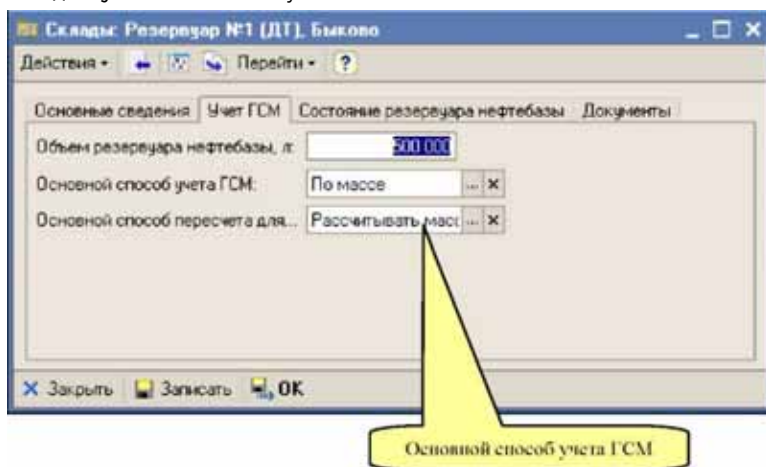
Склады: Резервуар №1 (ДТ), Быково

Действия • Перейти • ?

Основные сведения | Учет ГСМ | Состояние резервуара нефтебазы | Документы

Объем резервуара нефтебазы, л: 500 000

Основной способ учета ГСМ: По массе

Основной способ пересчета для... Рассчитывать масс

Закрыть | Записать | OK

Основной способ учета ГСМ